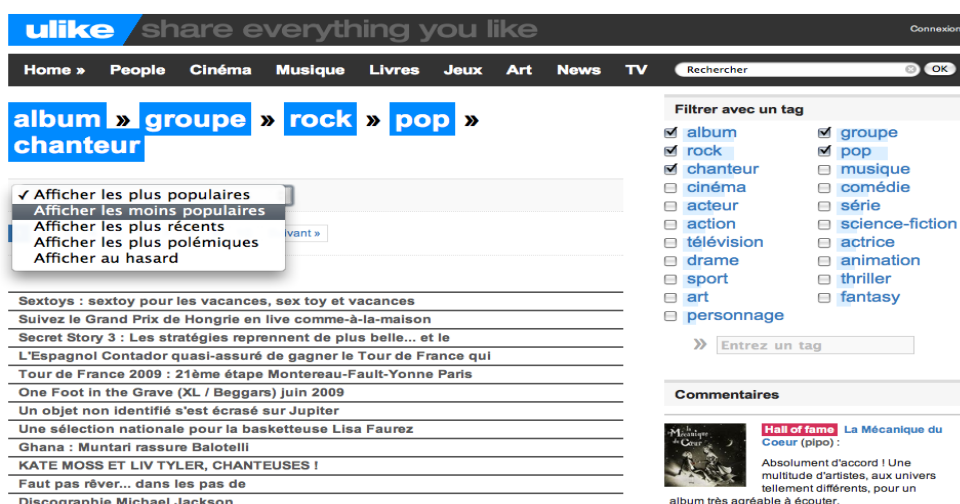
ulike share everything you like

Connexion

Home » People Cinéma Musique Livres Jeux Art News TV

Rechercher

OK

album » groupe » rock » pop » chanteur

✓ Afficher les plus populaires
Afficher les moins populaires
Afficher les plus récents
Afficher les plus polémiques
Afficher au hasard

suivant »

Sextoys : sextoy pour les vacances, sex toy et vacances
Suivez le Grand Prix de Hongrie en live comme-à-la-maison
Secret Story 3 : Les stratégies reprennent de plus belle... et le
L'Espagnol Contador quasi-assuré de gagner le Tour de France qui
Tour de France 2009 : 21ème étape Montereau-Fault-Yonne Paris
One Foot in the Grave (XL / Beggars) juin 2009
Un objet non identifié s'est écrasé sur Jupiter
Une sélection nationale pour la basketteuse Lisa Faurez
Ghana : Muntari rassure Balotelli
KATE MOSS ET LIV TYLER, CHANTEUSES !
Faut pas rêver... dans les pas de
Discographie Michael Jackson

Filtrer avec un tag

album
groupe
rock
pop
chanteur
musique
cinéma
comédie
acteur
série
action
science-fiction
télévision
actrice
drame
animation
sport
thriller
art
fantasy
personnage

» Entrez un tag

Commentaires

Hall of fame La Mécanique du Coeur (pipo) :

Absolument d'accord ! Une multitude d'artistes, aux univers tellement différents, pour un album très agréable à écouter.